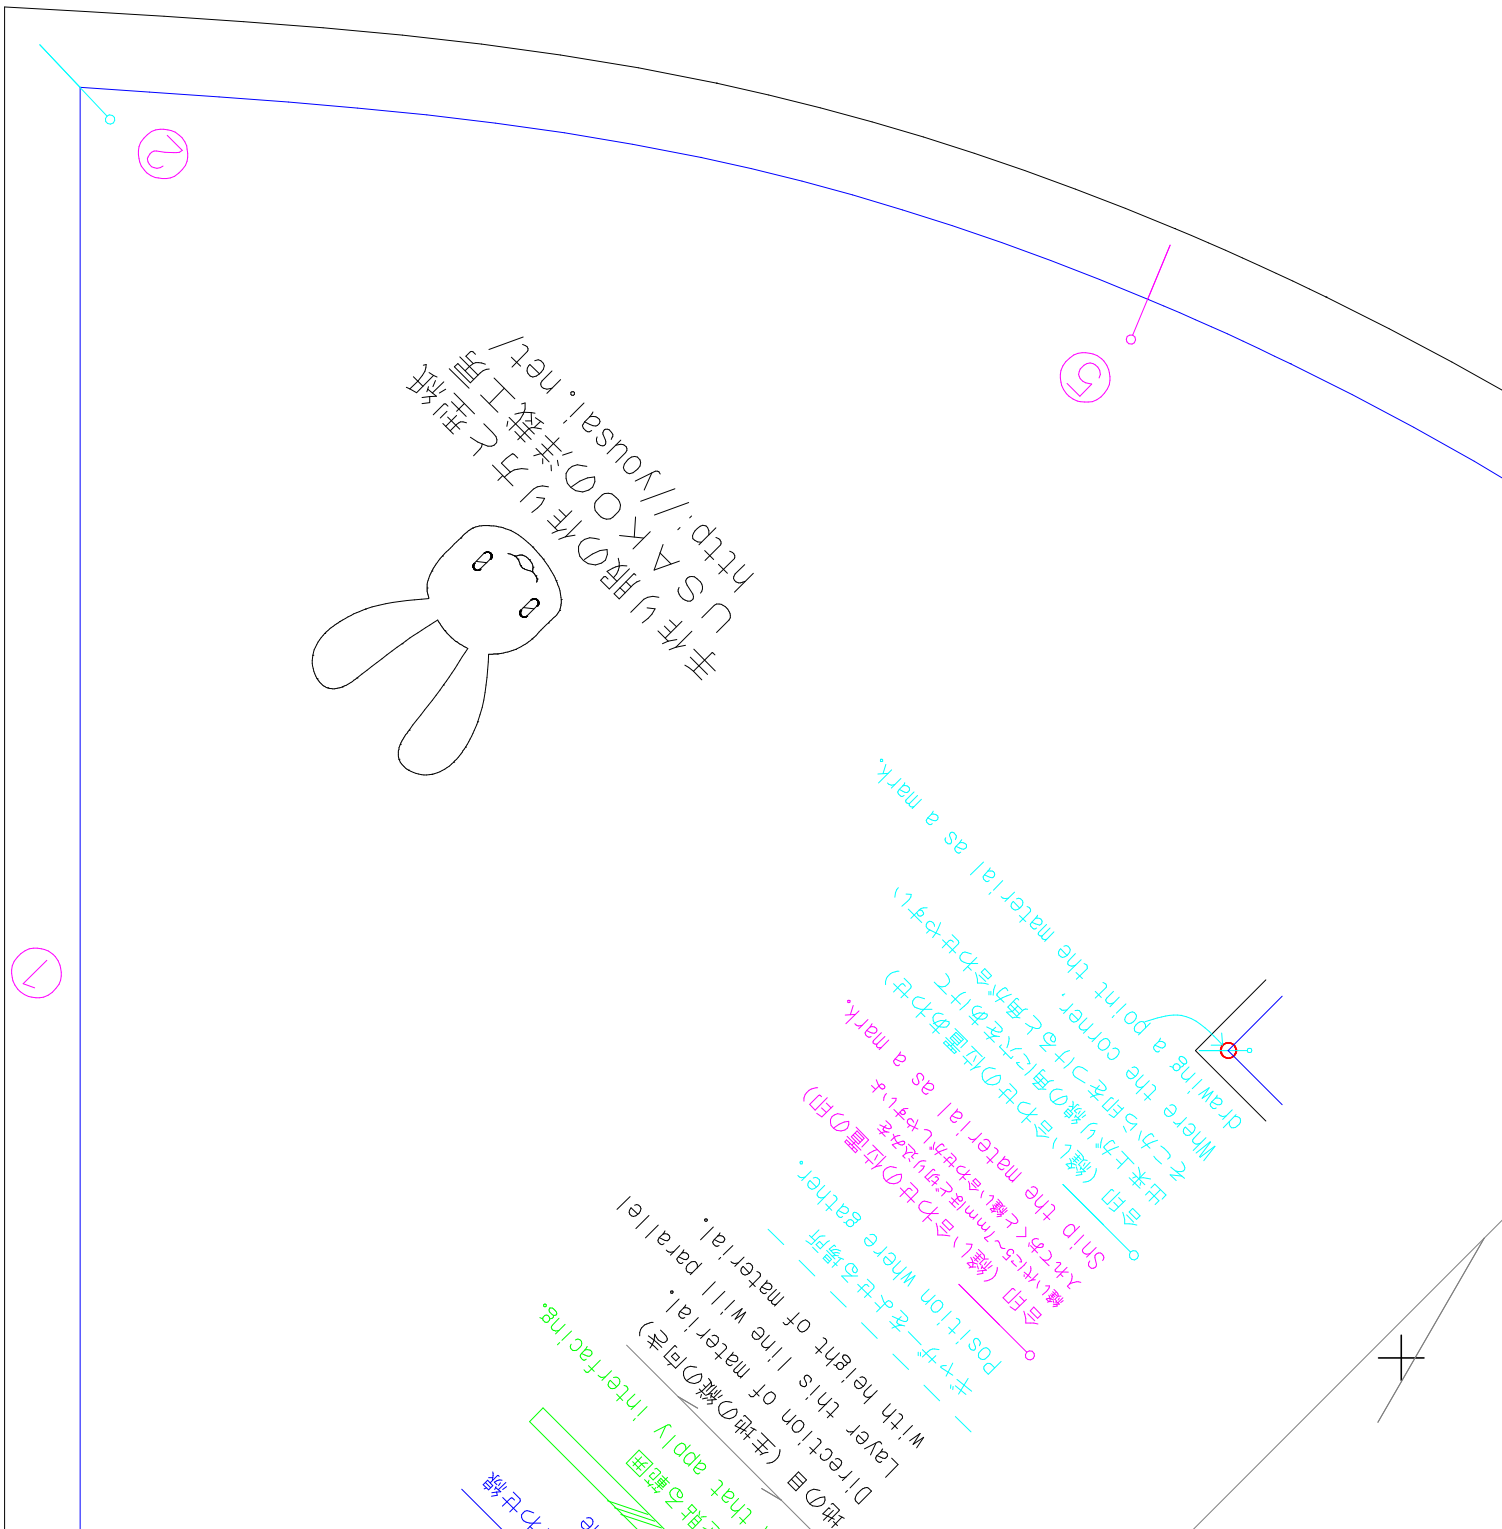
②

⑤

⑦

手作り服の作り方と型紙
USAKOの洋裁工房
http://yousai.net/

合印（縫い線の角に穴をあけて
そこから印をつけると角が尖りやすい）
Where the corner,
drawing a point the material as a mark.

合印（縫い合わせの位置の印）
Snip the material as a mark.
縫い代に1~1mm程切り込みを
入れておくと縫い合わせやすい

合印（縫い合わせの位置の印）
ギャザーを寄せる箇所
position where gather.

地の目（生地の縦の向き）
Direction of material.
Layer this line will parallel
with height of material.

接着芯を貼る範囲
that apply interfacing.

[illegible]